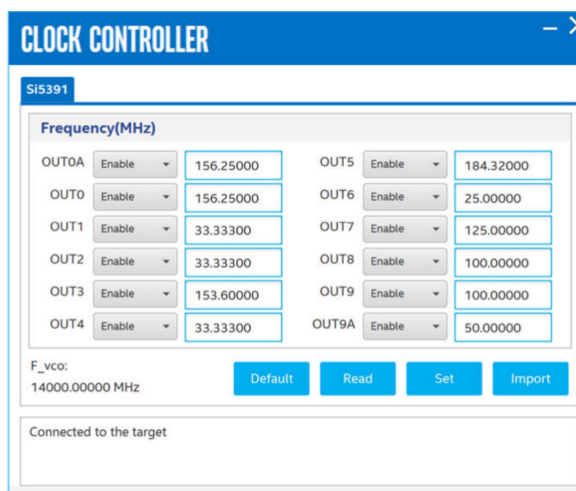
CLOCK CONTROLLER

– X

Si5391

Frequency(MHz)

OUT0A Enable 156.25000
OUT0 Enable 156.25000
OUT1 Enable 33.33300
OUT2 Enable 33.33300
OUT3 Enable 153.60000
OUT4 Enable 33.33300

OUT5 Enable 184.32000
OUT6 Enable 25.00000
OUT7 Enable 125.00000
OUT8 Enable 100.00000
OUT9 Enable 100.00000
OUT9A Enable 50.00000

F_vco:
14000.00000 MHz

Default Read Set Import

Connected to the target